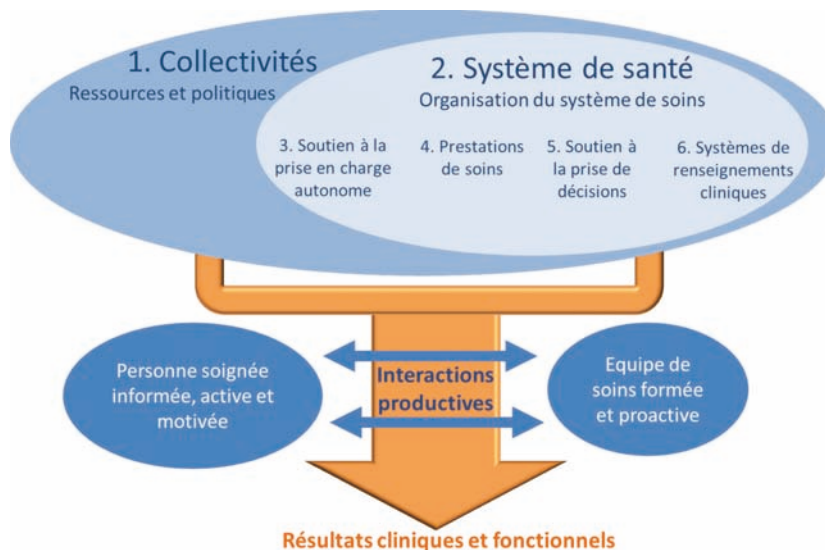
1. Collectivités
Ressources et politiques

2. Système de santé
Organisation du système de soins

3. Soutien à la prise en charge autonome

4. Prestations de soins

5. Soutien à la prise de décisions

6. Systèmes de renseignements cliniques

Personne soignée informée, active et motivée

Interactions productives

Equipe de soins formée et proactive

Résultats cliniques et fonctionnels